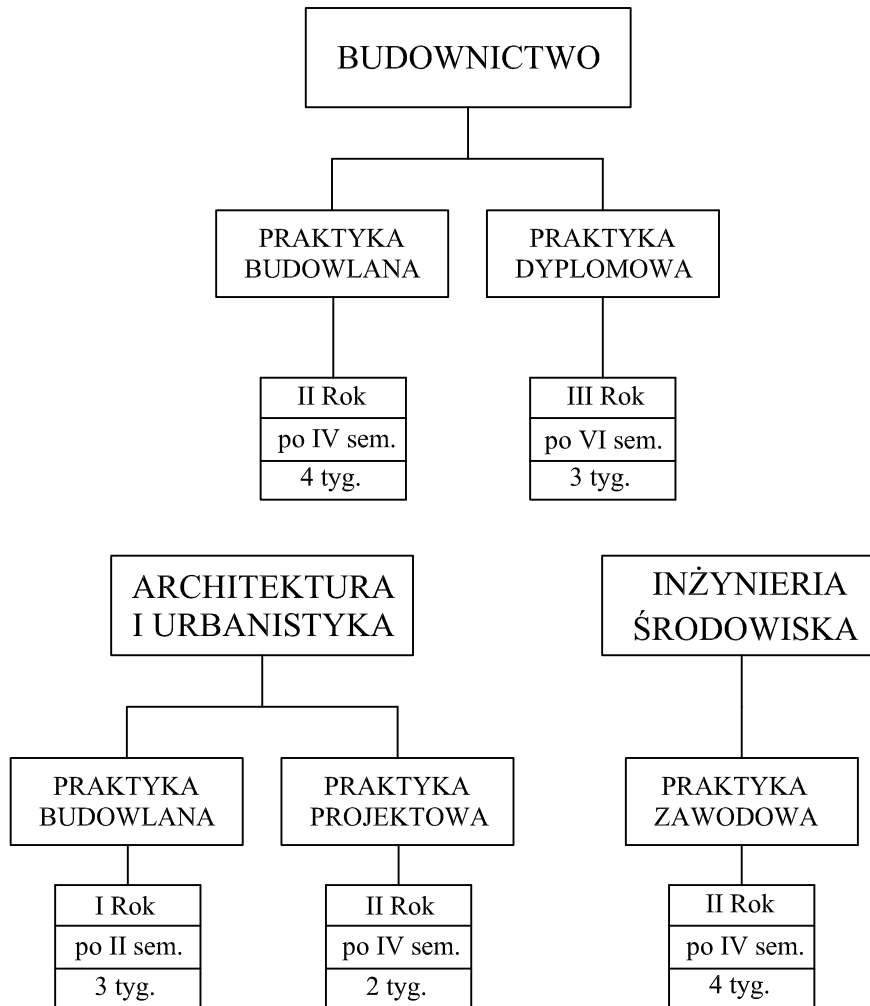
BUDOWNICTWO

PRAKTYKA BUDOWLANA

PRAKTYKA DYPLOMOWA

II Rok
po IV sem.
4 tyg.

III Rok
po VI sem.
3 tyg.

ARCHITEKTURA I URBANISTYKA

INŻYNIERIA ŚRODOWISKA

PRAKTYKA BUDOWLANA

PRAKTYKA PROJEKTOWA

PRAKTYKA ZAWODOWA

I Rok
po II sem.
3 tyg.

II Rok
po IV sem.
2 tyg.

II Rok
po IV sem.
4 tyg.